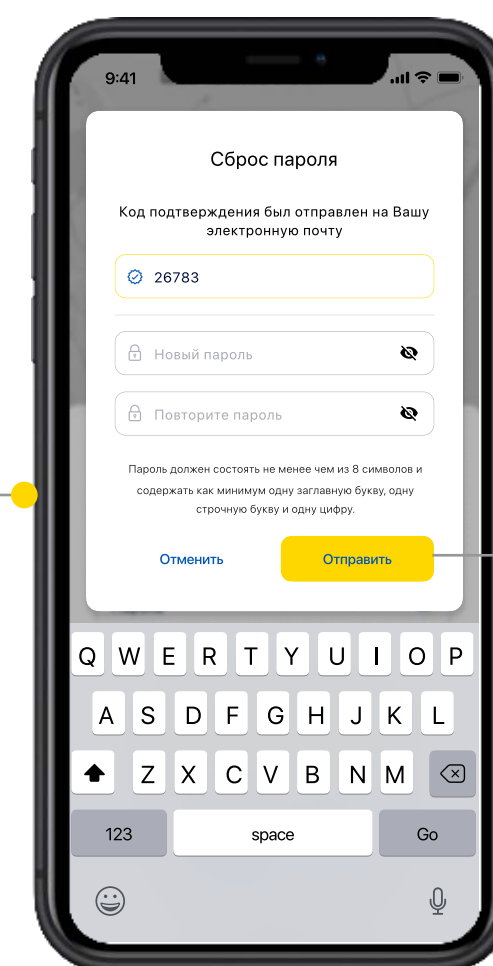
9:41

Сброс пароля

Код подтверждения был отправлен на Вашу электронную почту

26783

Новый пароль

Повторите пароль

Пароль должен состоять не менее чем из 8 символов и содержать как минимум одну заглавную букву, одну строчную букву и одну цифру.

Отменить

Отправить

Q W E R T Y U I O P
A S D F G H J K L
Z X C V B N M
123 space Go